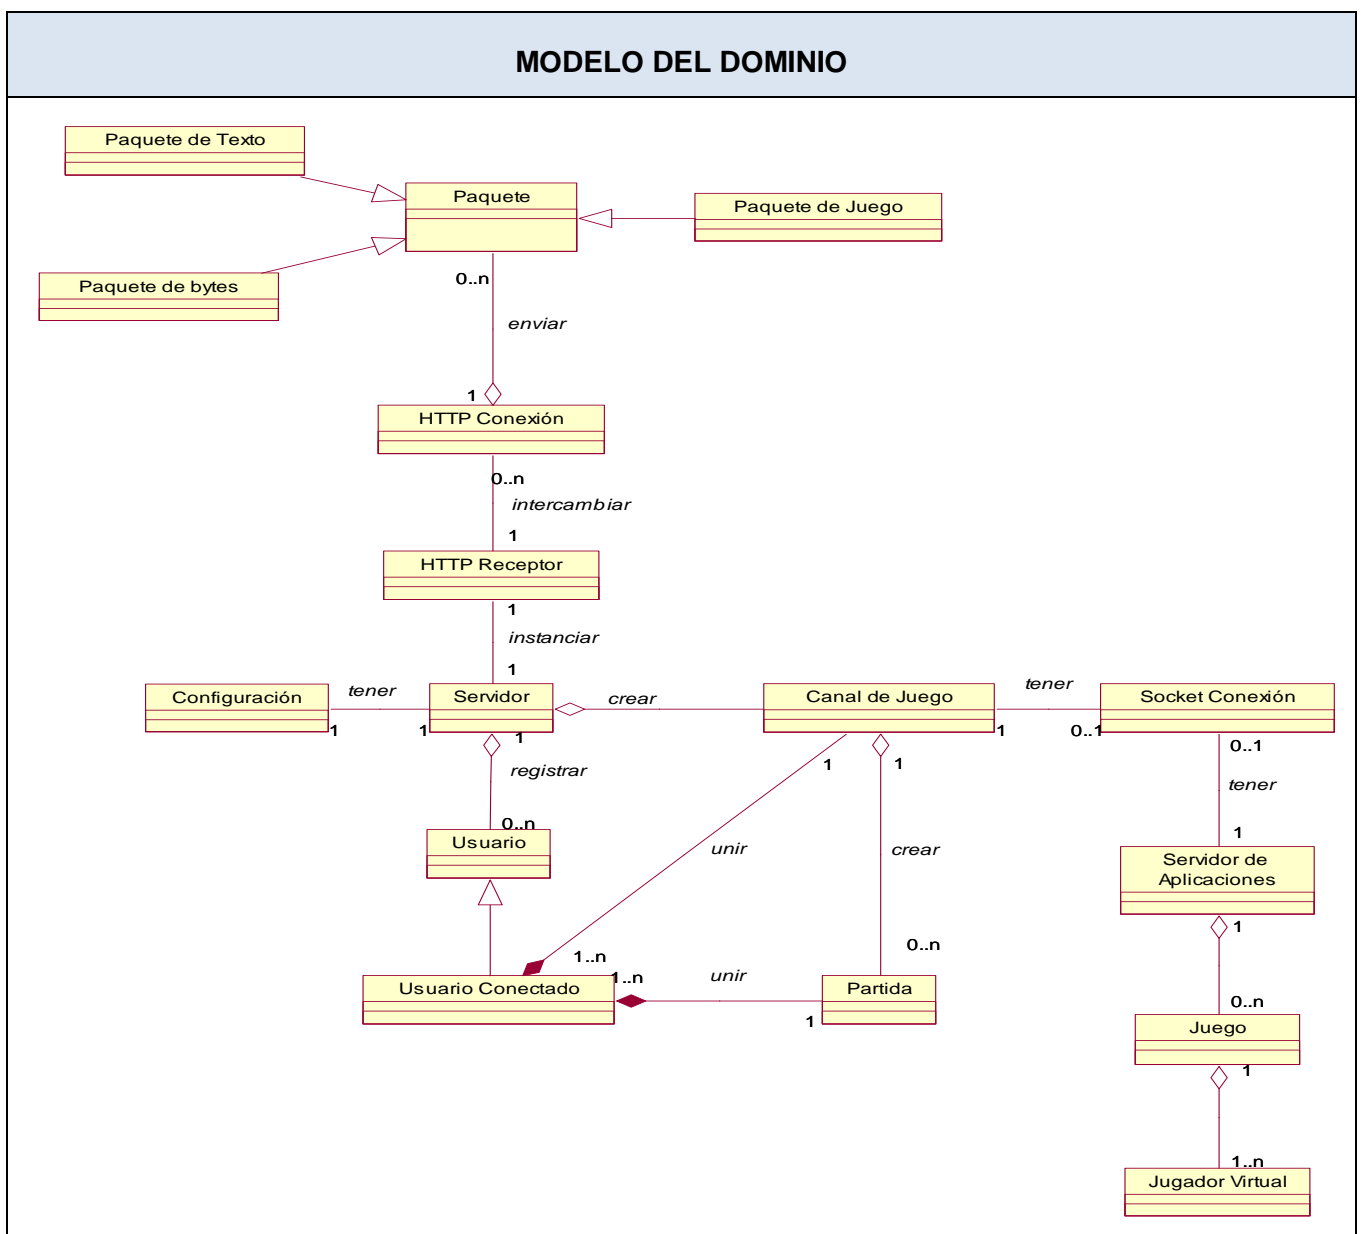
MODELO DEL DOMINIO

Paquete de Texto

Paquete

Paquete de Juego

Paquete de bytes

0..n

enviar

1

HTTP Conexión

0..n

intercambiar

1

HTTP Receptor

1

instanciar

1

Configuración

tener

Servidor

crear

Canal de Juego

tener

Socket Conexión

1

1

1

1

0..1

1

1

0..1

registrar

tener

0..n

Usuario

unir

crear

1

Servidor de Aplicaciones

1

0..n

1..n

1..n

unir

Usuario Conectado

Partida

1

0..n

Juego

1

1..n

Jugador Virtual